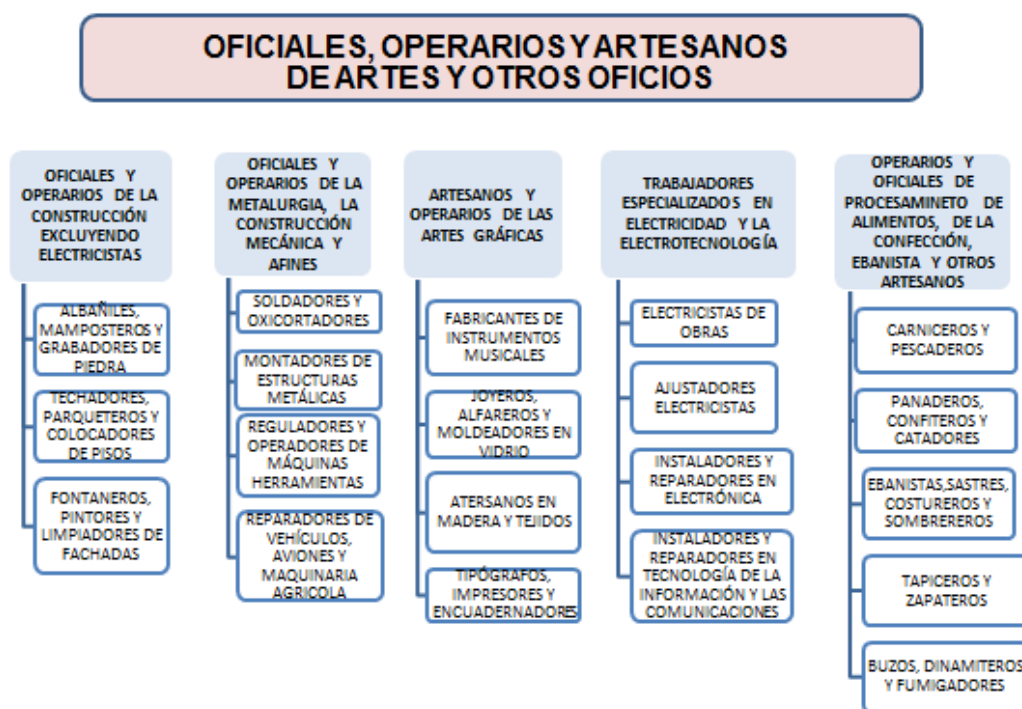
OFICIALES, OPERARIOS Y ARTESANOS DE ARTES Y OTROS OFICIOS

OFICIALES Y OPERARIOS DE LA CONSTRUCCIÓN EXCLUYENDO ELECTRICISTAS

ALBAÑILES, MAMPOSTEROS Y GRABADORES DE PIEDRA

TECHADORES, PARQUETEROS Y COLOCADORES DE PISOS

FONTANEROS, PINTORES Y LIMPIADORES DE FACHADAS

OFICIALES Y OPERARIOS DE LA METALURGIA, LA CONSTRUCCIÓN MECÁNICA Y AFINES

SOLDADORES Y OXICORTADORES

MONTADORES DE ESTRUCTURAS METÁLICAS

REGULADORES Y OPERADORES DE MÁQUINAS HERRAMIENTAS

REPARADORES DE VEHÍCULOS, AVIONES Y MAQUINARIA AGRICOLA

ARTESANOS Y OPERARIOS DE LAS ARTES GRÁFICAS

FABRICANTES DE INSTRUMENTOS MUSICALES

JOYEROS, ALFAREROS Y MOLDEADORES EN VIDRIO

ATERSANOS EN MADERA Y TEJIDOS

TIPÓGRAFOS, IMPRESORES Y ENCUADERNADORES

TRABAJADORES ESPECIALIZADOS EN ELECTRICIDAD Y LA ELECTROTECNOLOGÍA

ELECTRICISTAS DE OBRAS

AJUSTADORES ELECTRICISTAS

INSTALADORES Y REPARADORES EN ELECTRÓNICA

INSTALADORES Y REPARADORES EN TECNOLOGÍA DE LA INFORMACIÓN Y LAS COMUNICACIONES

OPERARIOS Y OFICIALES DE PROCESAMINETO DE ALIMENTOS, DE LA CONFECCIÓN, EBANISTA Y OTROS ARTESANOS

CARNICEROS Y PESCADEROS

PANADEROS, CONFITEROS Y CATADORES

EBANISTAS,SASTRES, COSTUREROS Y SOMBREREROS

TAPICEROS Y ZAPATEROS

BUZOS, DINAMITEROS Y FUMIGADORES